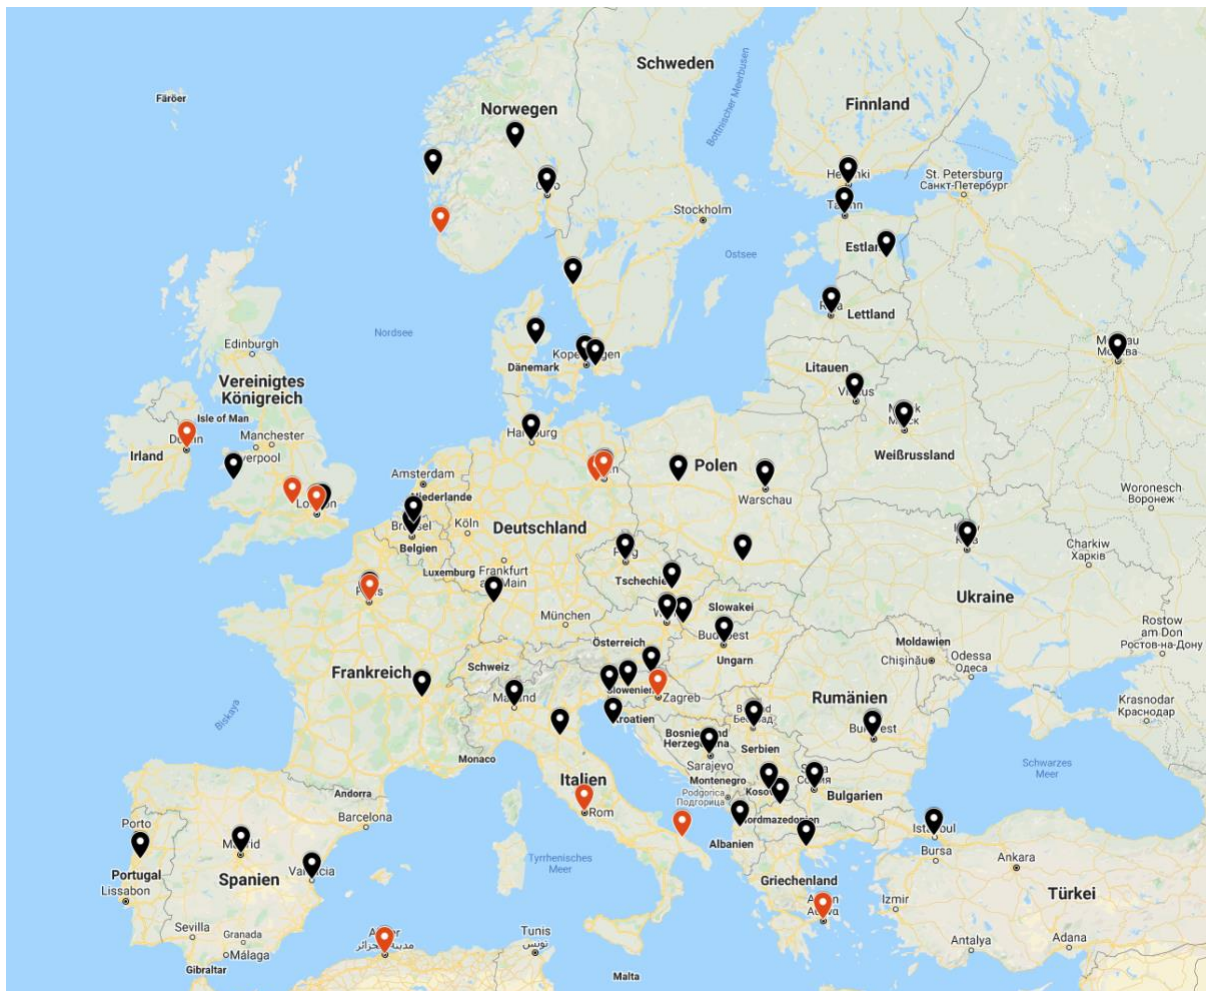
Färöer
Schweden
Norwegen
Bottnischer Meerbusen
Finnland
He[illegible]ki
St. Petersburg
Санкт-Петербург
O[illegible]lo
T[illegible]n
Stockholm
Estl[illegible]
Ostsee
R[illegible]a
Lettland
Nordsee
Edinburgh
Kope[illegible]gen
M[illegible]au
M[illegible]ва
Dänemark
Litauen
Vereinigtes Königreich
V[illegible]us
Isle of Man
M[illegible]k
M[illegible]ck
Ha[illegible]urg
D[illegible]in
Manchester
Irland
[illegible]verpool
Weißrussland
Polen
Amsterdam
Niederlande
Warschau
Woronesch
Воронеж
Lo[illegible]on
Br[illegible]sel
Köln
Deutschland
Belgien
K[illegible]
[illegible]a
Charkiw
Харків
P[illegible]g
Frankfurt a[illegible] Main
Luxemburg
Tschechien
P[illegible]s
Slowakei
Ukraine
Rostow am Don
Ростов-на-Дону
München
Bud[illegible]est
Österreich
Moldawien
Ungarn
Chișinău
Odessa
Одеса
Schweiz
Frankreich
Slowenien
Zagreb
M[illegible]nd
Kroatien
Rumänien
Krasnodar
Краснодар
B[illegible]d
Београд
Bu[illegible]est
Biskaya
Bosnien und Herzegowina
Serbien
Monaco
Sarajevo
S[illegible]a
Софія
Schwarzes Meer
Montenegro
Podgorica
Подгорица
Koso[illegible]
Andorra
Italien
Bulgarien
Porto
Barcelona
Rom
Nordmazedonien
Ist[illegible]oul
M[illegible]rid
Albanien
Bursa
Ankara
Portugal
Spanien
Va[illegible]cia
Tyrrhenisches Meer
Lissabon
Griechenland
Türkei
Izmir
A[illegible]n
A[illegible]
Sevilla
Granada
Tunis
تونس
Antalya
Adana
Málaga
A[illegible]er
مدينة الجزائر
Gibraltar
Malta